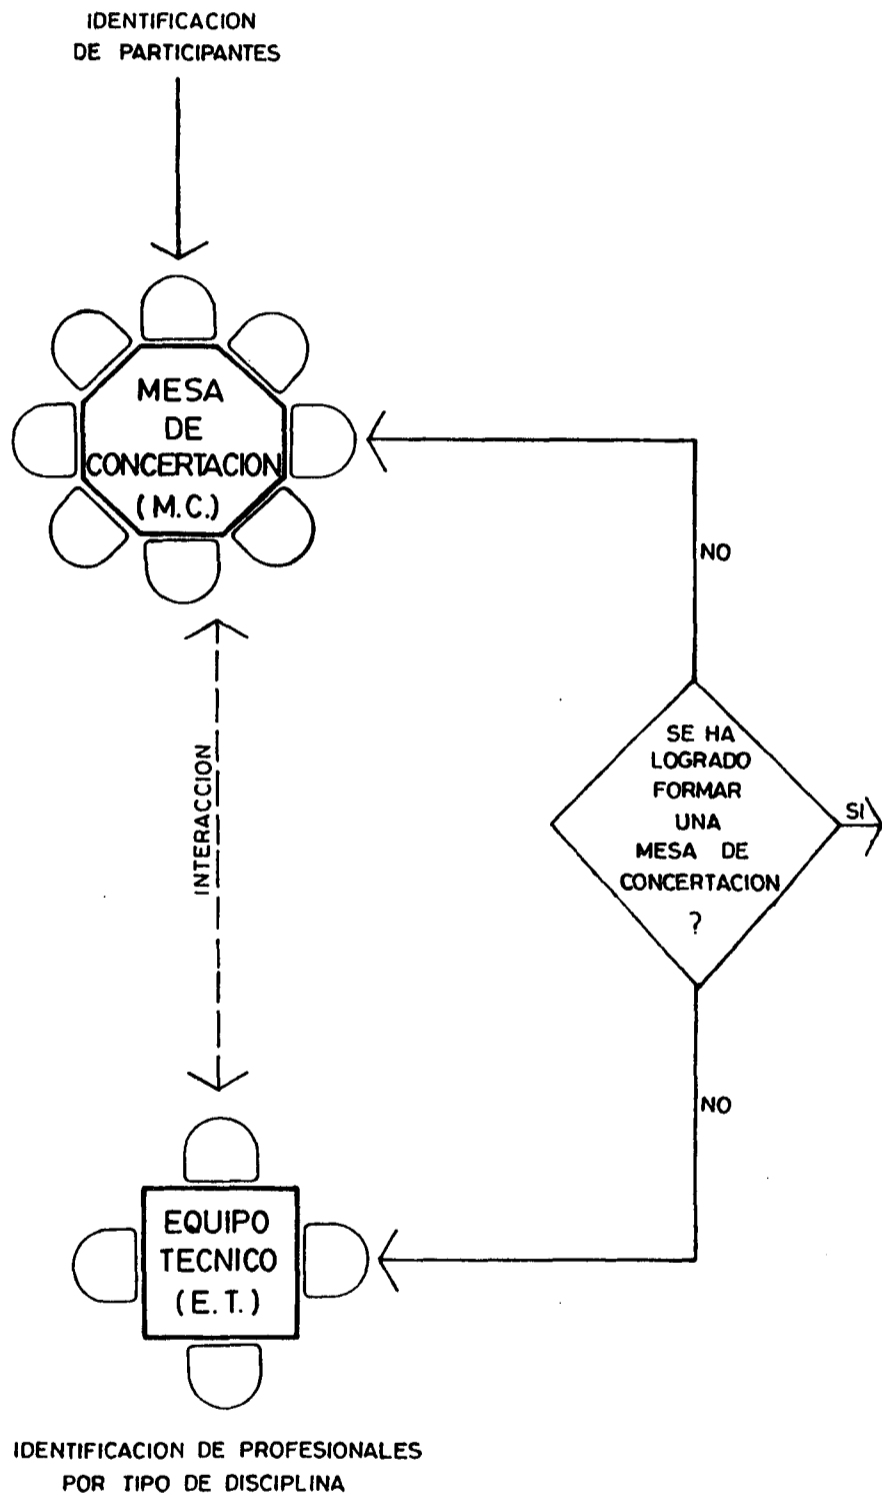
IDENTIFICACION DE PARTICIPANTES

MESA DE CONCERTACION (M.C.)

NO

INTERACCION

SE HA LOGRADO FORMAR UNA MESA DE CONCERTACION ?

SI

NO

EQUIPO TECNICO (E.T.)

IDENTIFICACION DE PROFESIONALES POR TIPO DE DISCIPLINA